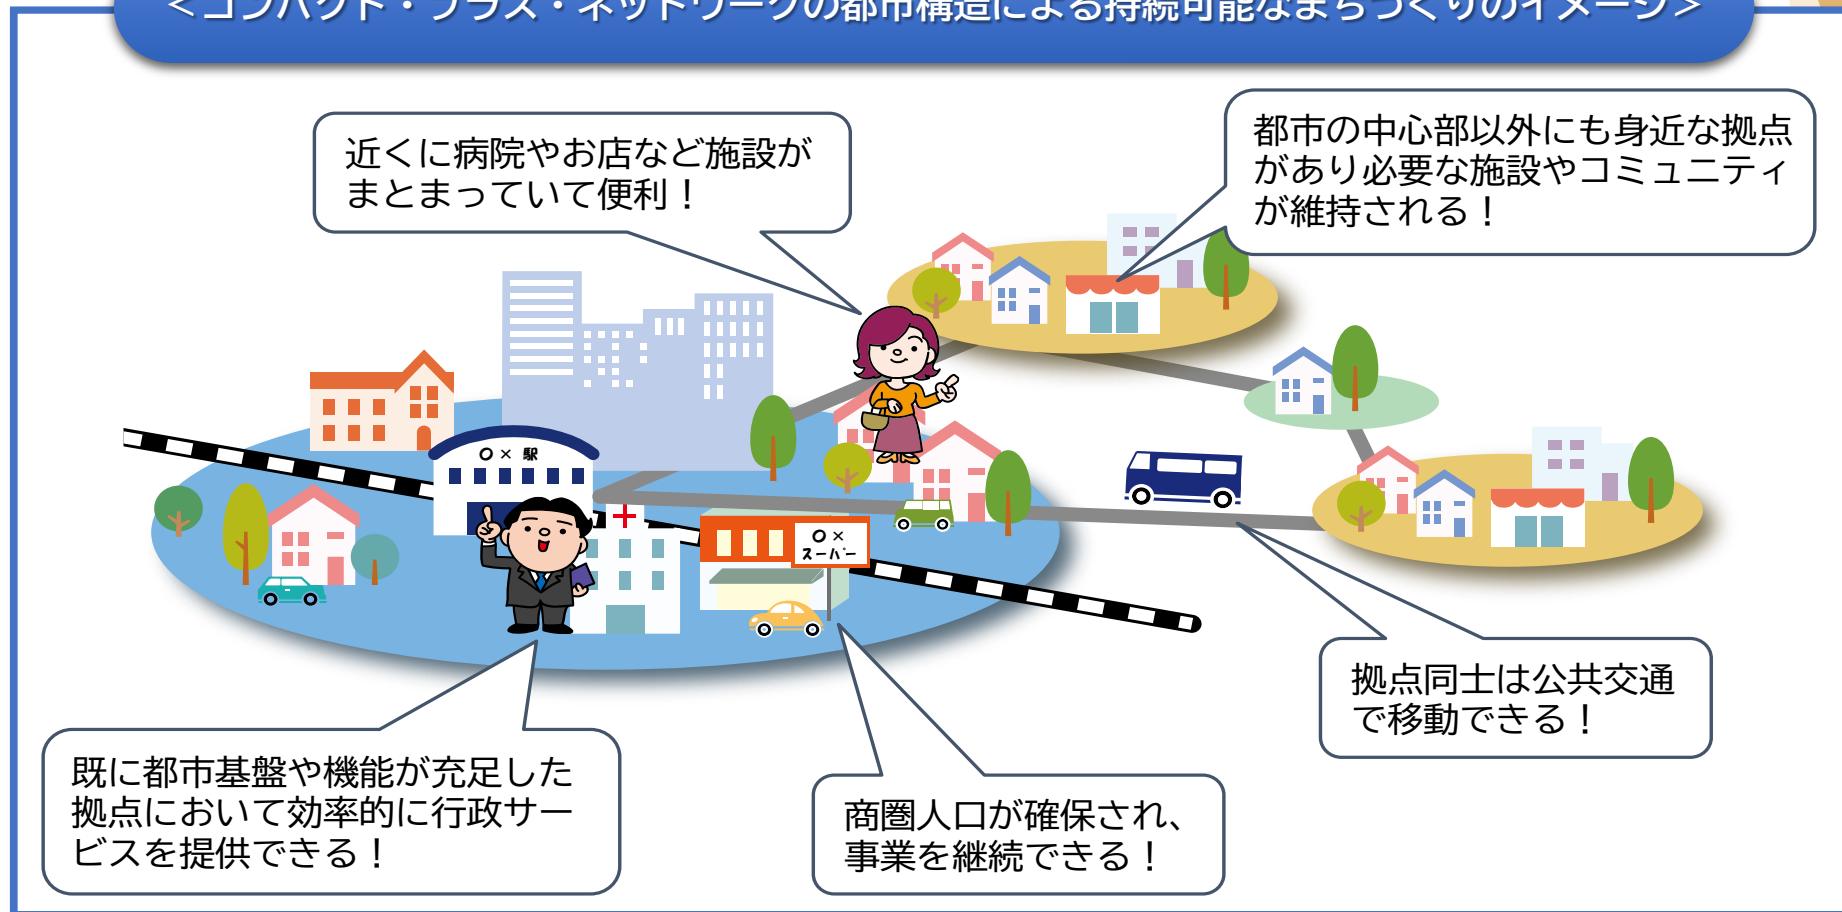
＜コンパクト・プラス・ネットワークの都市構造による持続可能なまちづくりのイメージ＞

近くに病院やお店など施設がまとまっていて便利！

都市の中心部以外にも身近な拠点があり必要な施設やコミュニティが維持される！

○×駅

○×スーパー

既に都市基盤や機能が充足した拠点において効率的に行政サービスを提供できる！

商圏人口が確保され、事業を継続できる！

拠点同士は公共交通で移動できる！